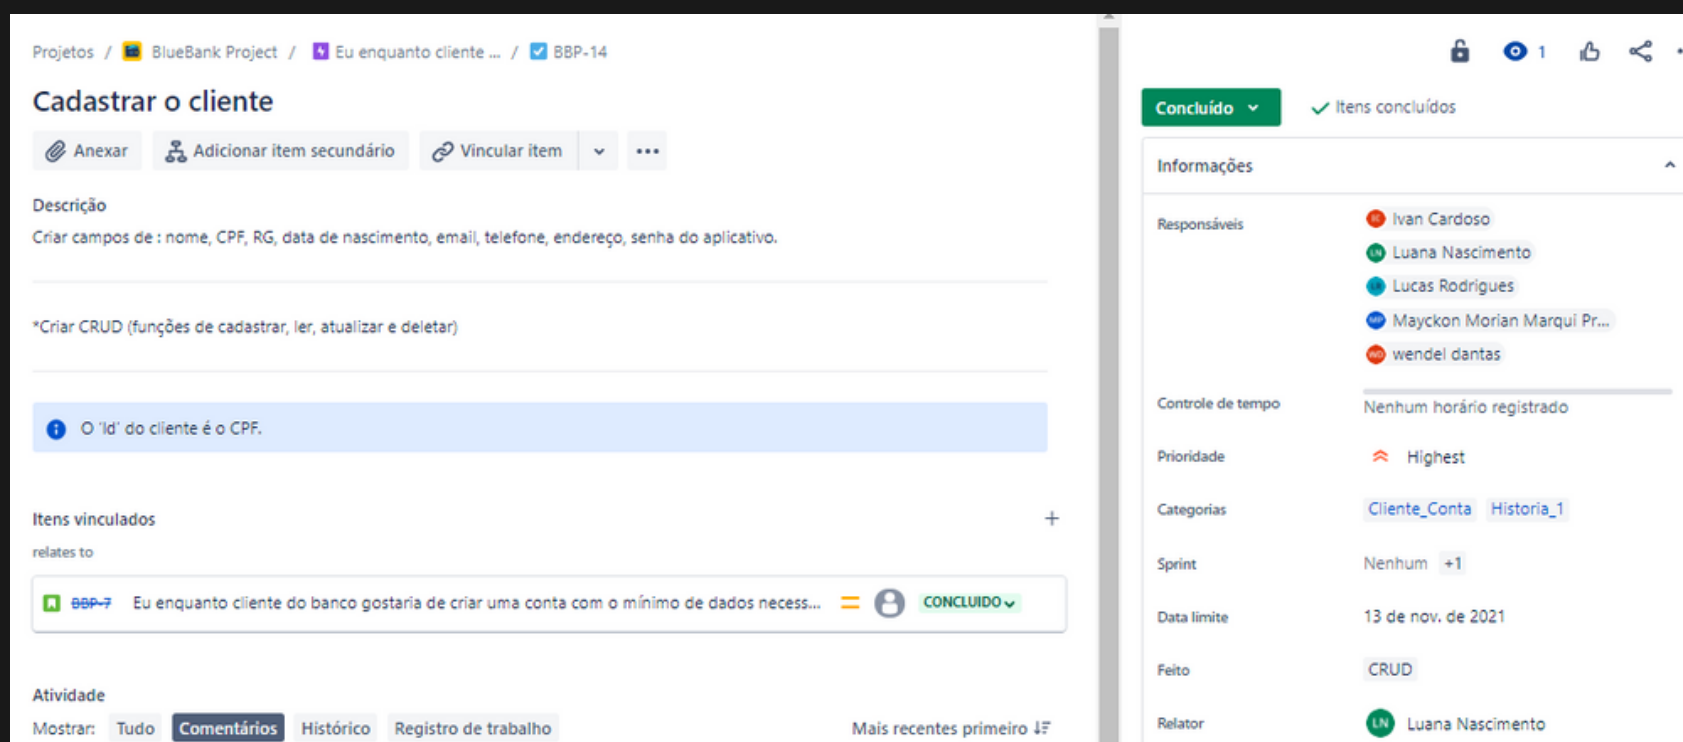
Projetos / BlueBank Project / Eu enquanto cliente ... / BBP-14

Cadastrar o cliente

Anexar Adicionar item secundário Vincular item ...

Descrição

Criar campos de : nome, CPF, RG, data de nascimento, email, telefone, endereço, senha do aplicativo.

*Criar CRUD (funções de cadastrar, ler, atualizar e deletar)

O 'Id' do cliente é o CPF.

Itens vinculados +

relates to

BBP-7 Eu enquanto cliente do banco gostaria de criar uma conta com o mínimo de dados necess... CONCLUÍDO

Atividade

Mostrar: Tudo Comentários Histórico Registro de trabalho Mais recentes primeiro

1

Concluído Itens concluídos

Informações

Responsáveis IC Ivan Cardoso
LN Luana Nascimento
LR Lucas Rodrigues
MP Mayckon Morian Marqui Pr...
WD wendel dantas

Controle de tempo Nenhum horário registrado

Prioridade Highest

Categorias Cliente_Conta Historia_1

Sprint Nenhum +1

Data limite 13 de nov. de 2021

Feito CRUD

Relator LN Luana Nascimento